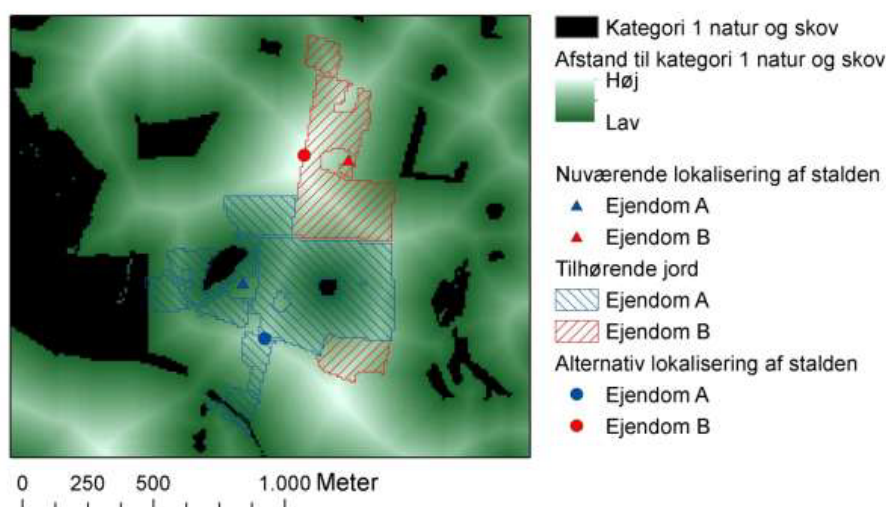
Kategori 1 natur og skov
Afstand til kategori 1 natur og skov
Høj
Lav
Nuværende lokalisering af stalden
Ejendom A
Ejendom B
Tilhørende jord
Ejendom A
Ejendom B
Alternativ lokalisering af stalden
Ejendom A
Ejendom B

0 250 500 1.000 Meter